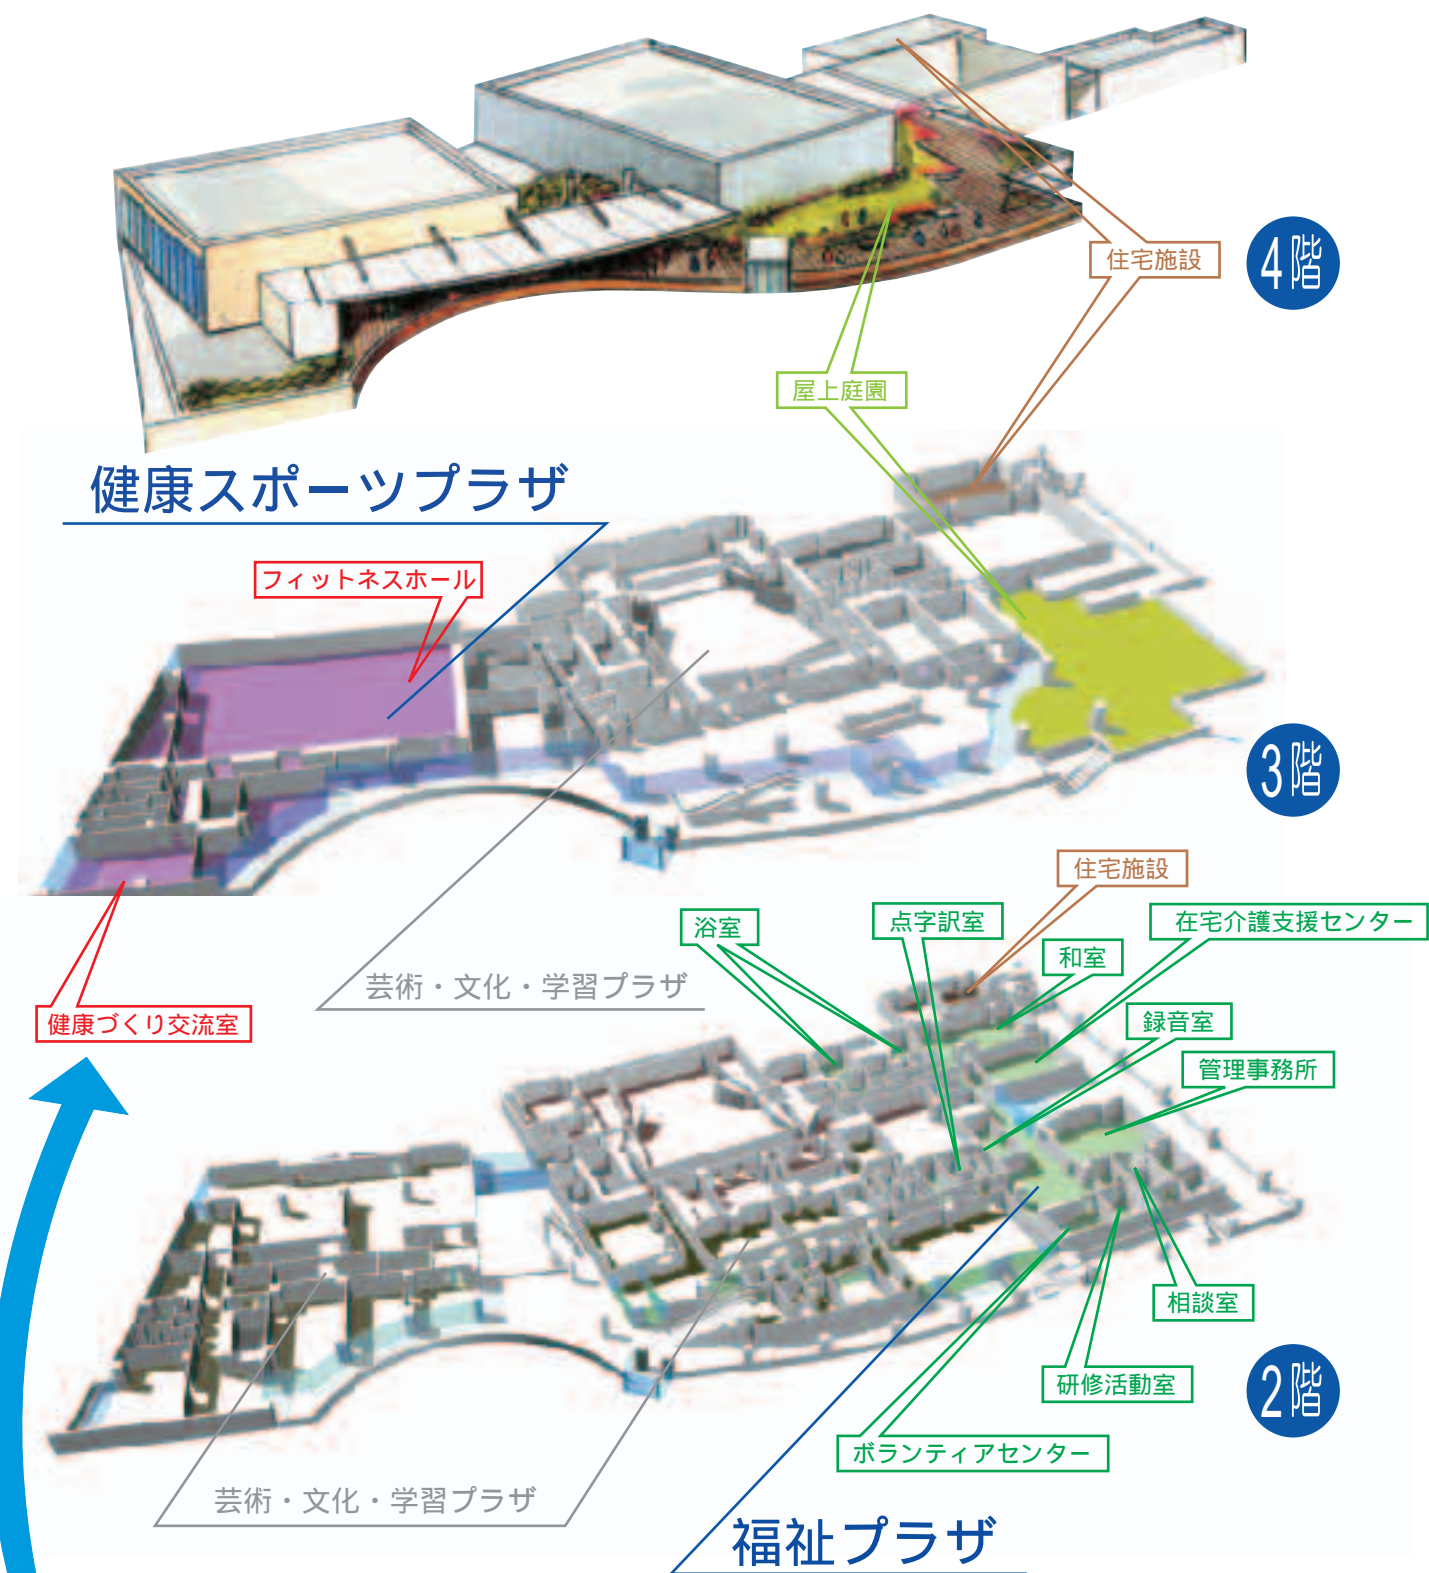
住宅施設

4階

屋上庭園

健康スポーツプラザ

フィットネスホール

3階

健康づくり交流室

芸術・文化・学習プラザ

住宅施設

浴室

点字訳室

在宅介護支援センター

和室

録音室

管理事務所

相談室

研修活動室

2階

ボランティアセンター

芸術・文化・学習プラザ

福祉プラザ